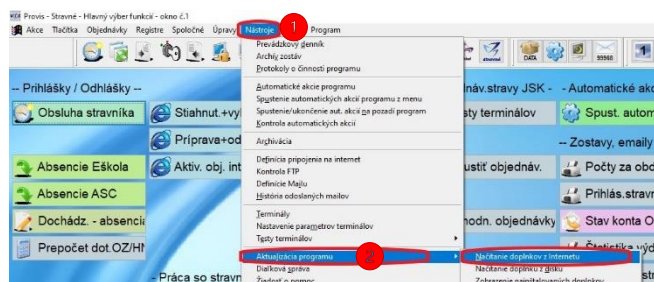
Provis - Stravné - Hlavný výber funkcií - okno č.1

Akce Tlačítka Objednávky Registre Spoločné Úpravy Nástroje 1 Program

-- Prihlášky / Odhlášky --

Obsluha stravníka

Stiahnut.+vy

Príprava+od

Absencie Eškola

Aktiv. obj. int

Absencie ASC

Dochádz. - absencia

Prepočet dot.OZ/HN

- Práca so stravn

Prevádzkový denník
Archívy zostáv
Protokoly o činnosti programu
Automatické akcie programu
Spustenie automatických akcií programu z menu
Spustenie/ukončenie aut. akcií na pozadí program
Kontrola automatických akcií
Archivácia
Definícia pripojenia na internet
Kontrola FTP
Definície Mailu
História odoslaných mailov
Terminály
Nastavenie parametrov terminálov
Testy terminálov
Aktualizácia programu 2
Diaľková správa
Žiadosť o pomoc

Načítanie doplnkov z Internetu
Načítanie doplnkov z disku
Zobrazenie nainštalovaných doplnkov

náv.stravy JSK -
sty terminálov
ustiť objednáv.
hodn. objednávky

- Automatické akc
Spust. autom
-- Zostavy, emaily
Počty za obd
Prihlás.strav
Stav konta O
Štatistika výd

DATA
99568